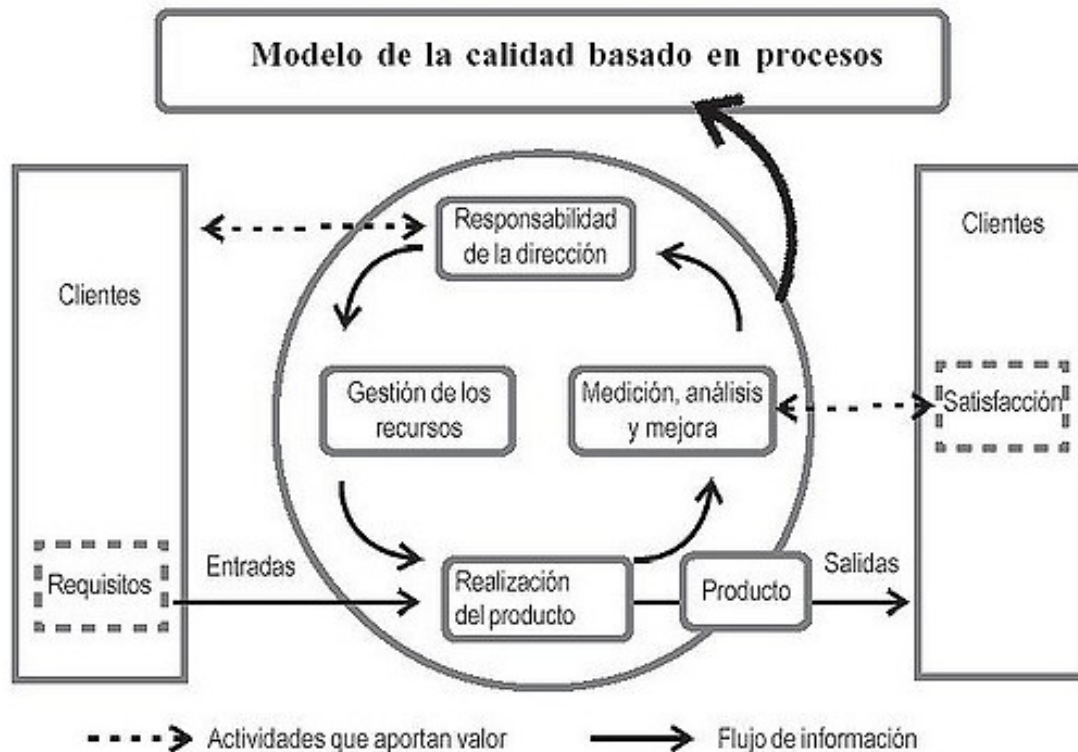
Modelo de la calidad basado en procesos

Clientes

Requisitos

Entradas

Responsabilidad de la dirección

Gestión de los recursos

Medición, análisis y mejora

Realización del producto

Producto

Salidas

Clientes

Satisfacción

Actividades que aportan valor

Flujo de información